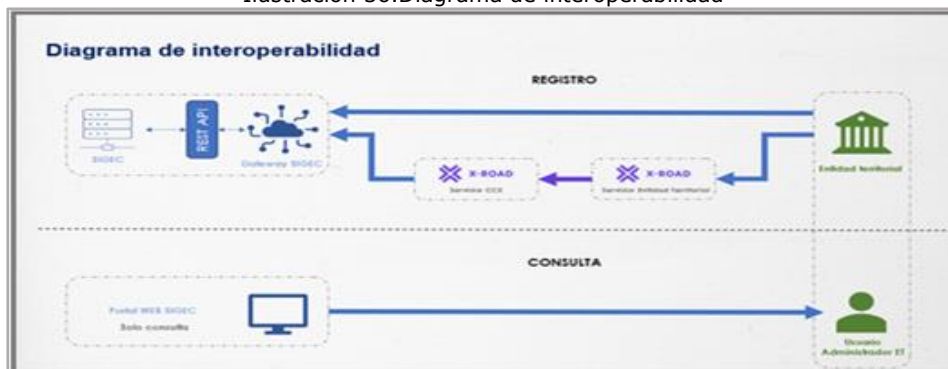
Ilustración 30.Diagrama de interoperabilidad

Diagrama de interoperabilidad

REGISTRO

REST API

SIGEC

Gateway SIGEC

X-ROAD
Servicio CCE

X-ROAD
Servicio Entidad territorial

Entidad territorial

CONSULTA

Portal WEB SIGEC
Solo consulta

Usuario
Administrador ET